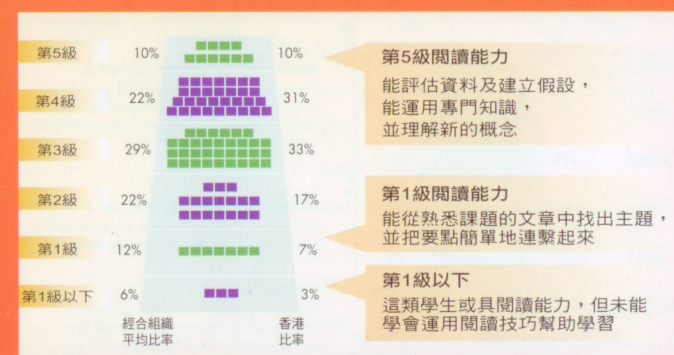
第5級 10% 10%
第4級 22% 31%
第3級 29% 33%
第2級 22% 17%
第1級 12% 7%
第1級以下 6% 3%

經合組織平均比率

香港比率

第5級閱讀能力

能評估資料及建立假設，能運用專門知識，並理解新的概念

第1級閱讀能力

能從熟悉課題的文章中找出主題，並把要點簡單地連繫起來

第1級以下

這類學生或具閱讀能力，但未能學會運用閱讀技巧幫助學習